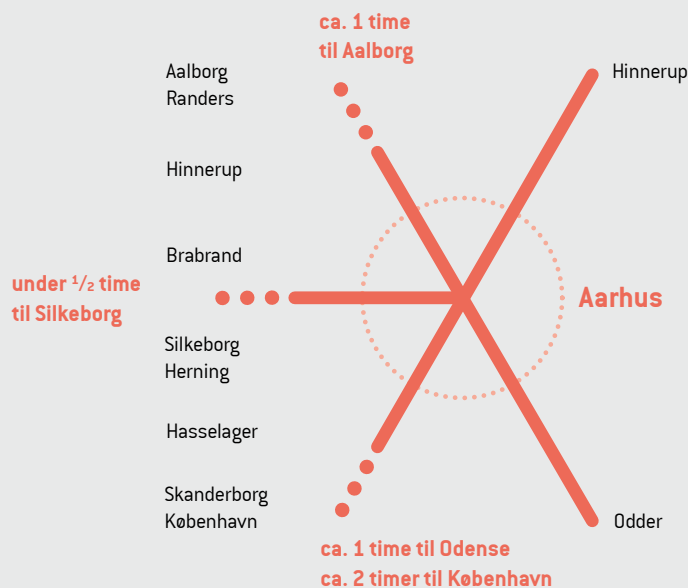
ca. 1 time
til Aalborg

Aalborg
Randers

Hinnerup

Hinnerup

Brabrand

under $^1/_2$ time
til Silkeborg

Aarhus

Silkeborg
Herning

Hasselager

Skanderborg
København

Odder

ca. 1 time til Odense
ca. 2 timer til København